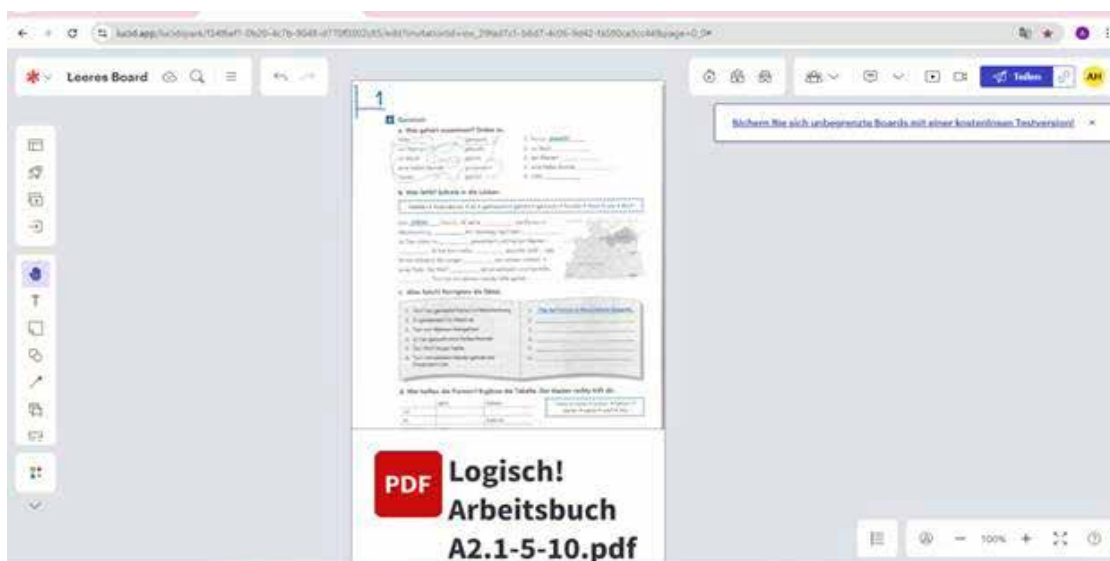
Leeres Board

Teilen

AH

Sichern Sie sich unbegrenzte Boards mit einer kostenlosen Testversion!

1

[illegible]

a. Was gehört zusammen? Ordne zu.

b. Was fehlt? Schreib in die Lücken.

c. Was falsch? Korrigiere die Sätze.

d. Wie heißen die Formen? Ergänze die Tabelle.

PDF Logisch! Arbeitsbuch A2.1-5-10.pdf

100%